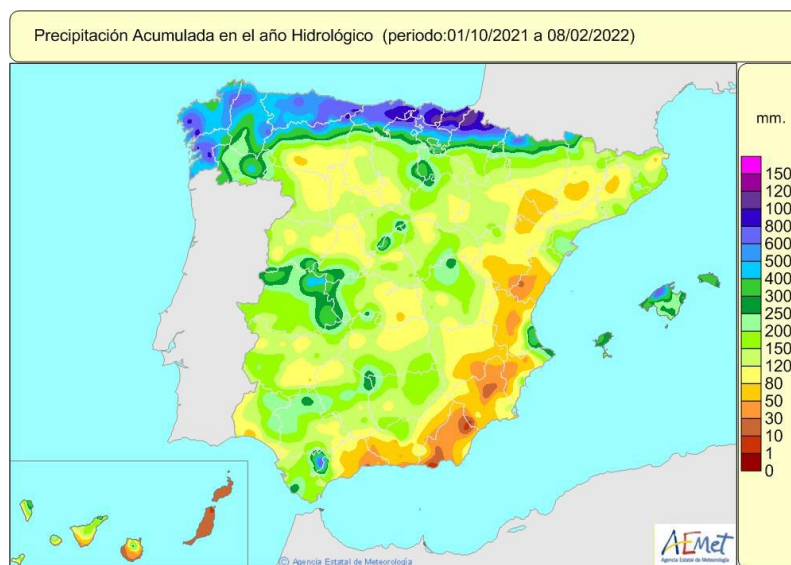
Precipitación Acumulada en el año Hidrológico (periodo:01/10/2021 a 08/02/2022)

mm.

150
120
100
800
600
500
400
300
250
200
150
120
80
50
30
10
1
0

AEmet
Agencia Estatal de Meteorología

© Agencia Estatal de Meteorología